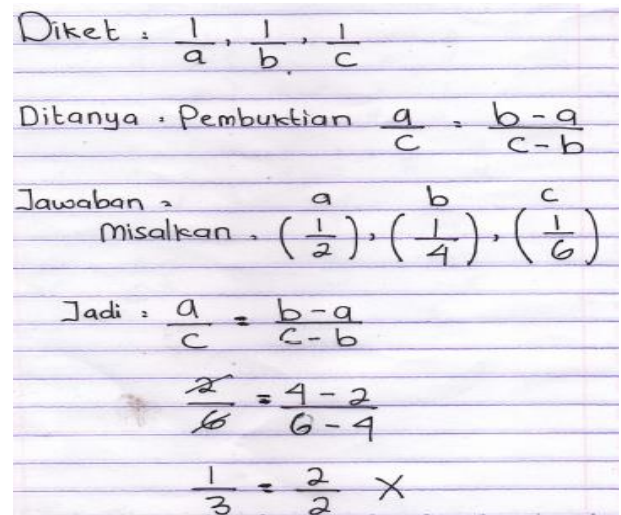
Diket : $\frac{1}{a}, \frac{1}{b}, \frac{1}{c}$

Ditanya : Pembuktian $\frac{a}{c} = \frac{b-a}{c-b}$

Jawaban :

Misalkan : $\left(\frac{1}{2}\right)$, $\left(\frac{1}{4}\right)$, $\left(\frac{1}{6}\right)$ (a, b, c)

Jadi : $\frac{a}{c} = \frac{b-a}{c-b}$

$\frac{2}{6} = \frac{4-2}{6-4}$

$\frac{1}{3} = \frac{2}{2}$ X